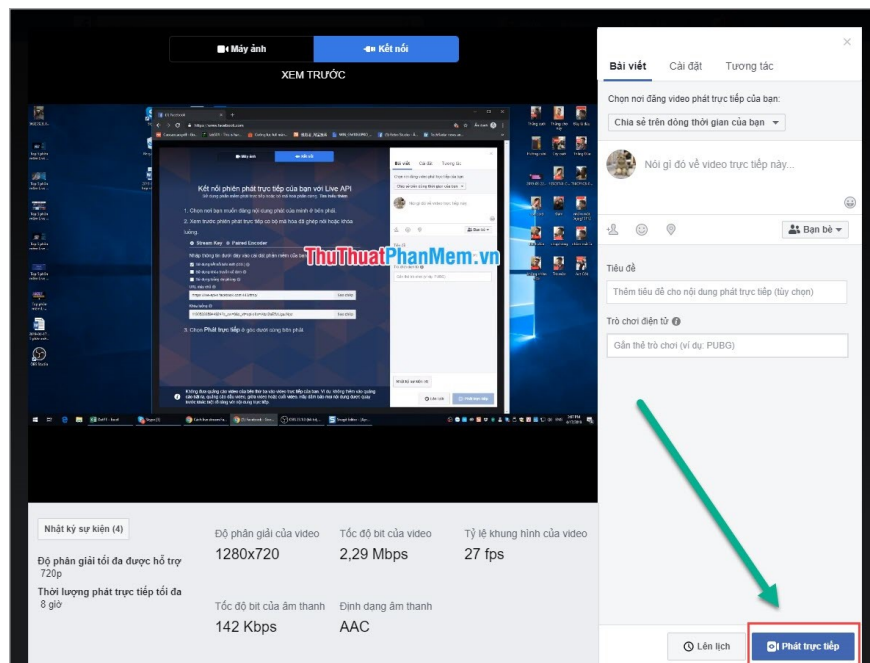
Máy ảnh

Kết nối

XEM TRƯỚC

ThuThuatPhanMem.vn

Bài viết

Cài đặt

Tương tác

Chọn nơi đăng video phát trực tiếp của bạn:

Chia sẻ trên dòng thời gian của bạn

Nói gì đó về video trực tiếp này...

Bạn bè

Tiêu đề

Thêm tiêu đề cho nội dung phát trực tiếp (tùy chọn)

Trò chơi điện tử

Gắn thẻ trò chơi (ví dụ: PUBG)

Nhật ký sự kiện (4)

Độ phân giải tối đa được hỗ trợ
720p

Thời lượng phát trực tiếp tối đa
8 giờ

Độ phân giải của video
1280x720

Tốc độ bit của video
2,29 Mbps

Tỷ lệ khung hình của video
27 fps

Tốc độ bit của âm thanh
142 Kbps

Định dạng âm thanh
AAC

Lên lịch

Phát trực tiếp